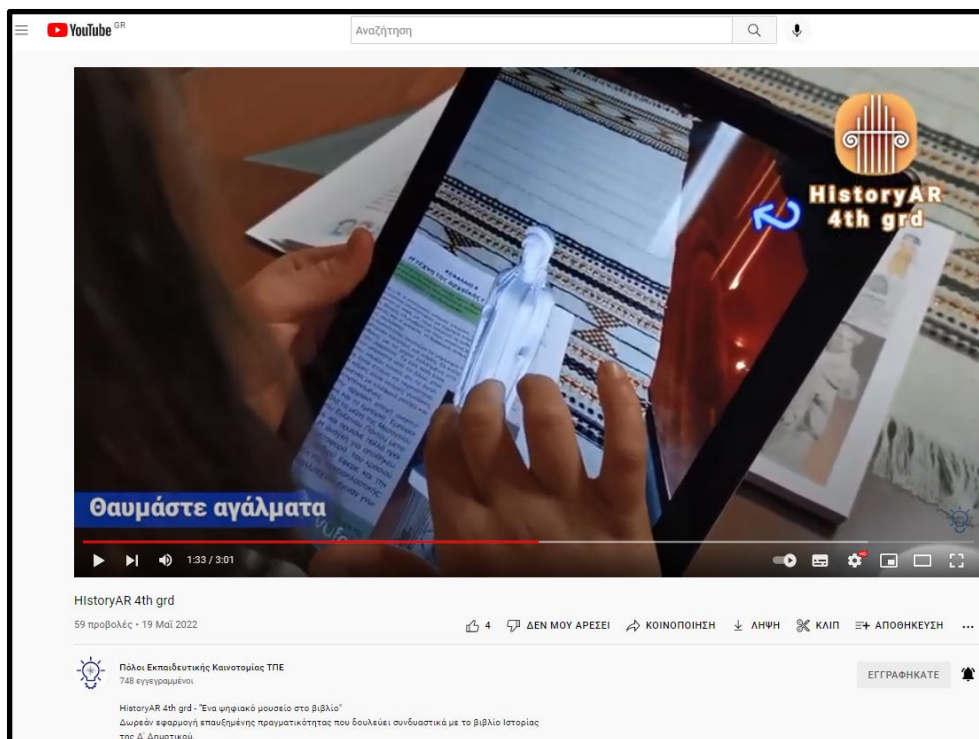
YouTube GR

Αναζήτηση

HistoryAR
4th grd

Θαυμάστε αγάλματα

1:33 / 3:01

HIstoryAR 4th grd

59 προβολές • 19 Μαΐ 2022

4 ΔΕΝ ΜΟΥ ΑΡΕΣΕΙ ΚΟΙΝΟΠΟΙΗΣΗ ΛΗΨΗ ΚΛΙΠ ΑΠΟΘΗΚΕΥΣΗ ...

Πόλοι Εκπαιδευτικής Καινοτομίας ΤΠΕ
748 εγγεγραμμένοι

ΕΓΓΡΑΦΗΚΑΤΕ

HistoryAR 4th grd - "Ένα ψηφιακό μουσείο στο βιβλίο"
Δωρεάν εφαρμογή επαυξημένης πραγματικότητας που δουλεύει συνδυαστικά με το βιβλίο Ιστορίας της Δ' Δημοτικού